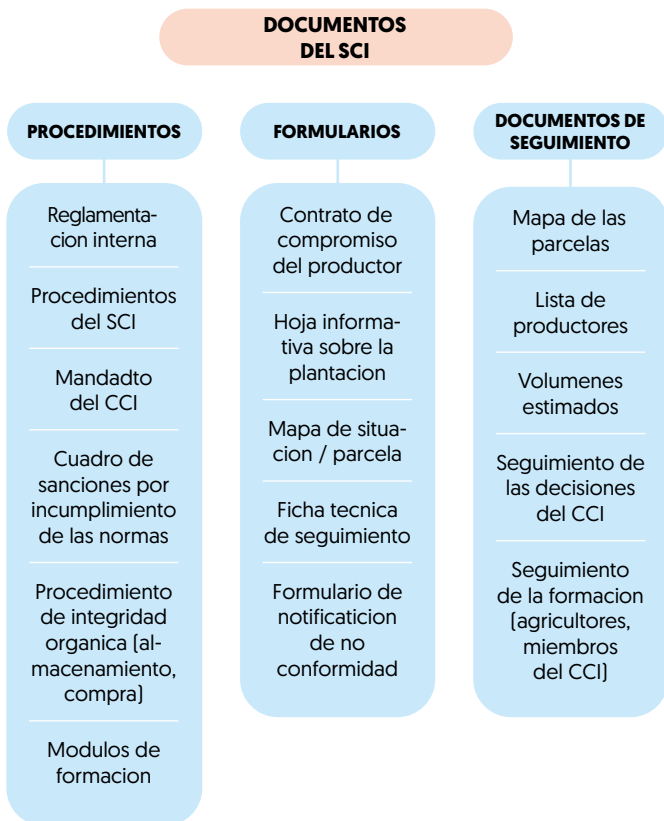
DOCUMENTOS DEL SCI

PROCEDIMIENTOS

Reglamentacion interna

Procedimientos del SCI

Mandadto del CCI

Cuadro de sanciones por incumplimiento de las normas

Procedimiento de integridad organica (almacenamiento, compra)

Modulos de formacion

FORMULARIOS

Contrato de compromiso del productor

Hoja informativa sobre la plantacion

Mapa de situacion / parcela

Ficha tecnica de seguimiento

Formulario de notificaticion de no conformidad

DOCUMENTOS DE SEGUIMIENTO

Mapa de las parcelas

Lista de productores

Volumenes estimados

Seguimiento de las decisiones del CCI

Seguimiento de la formacion (agricultores, miembros del CCI)